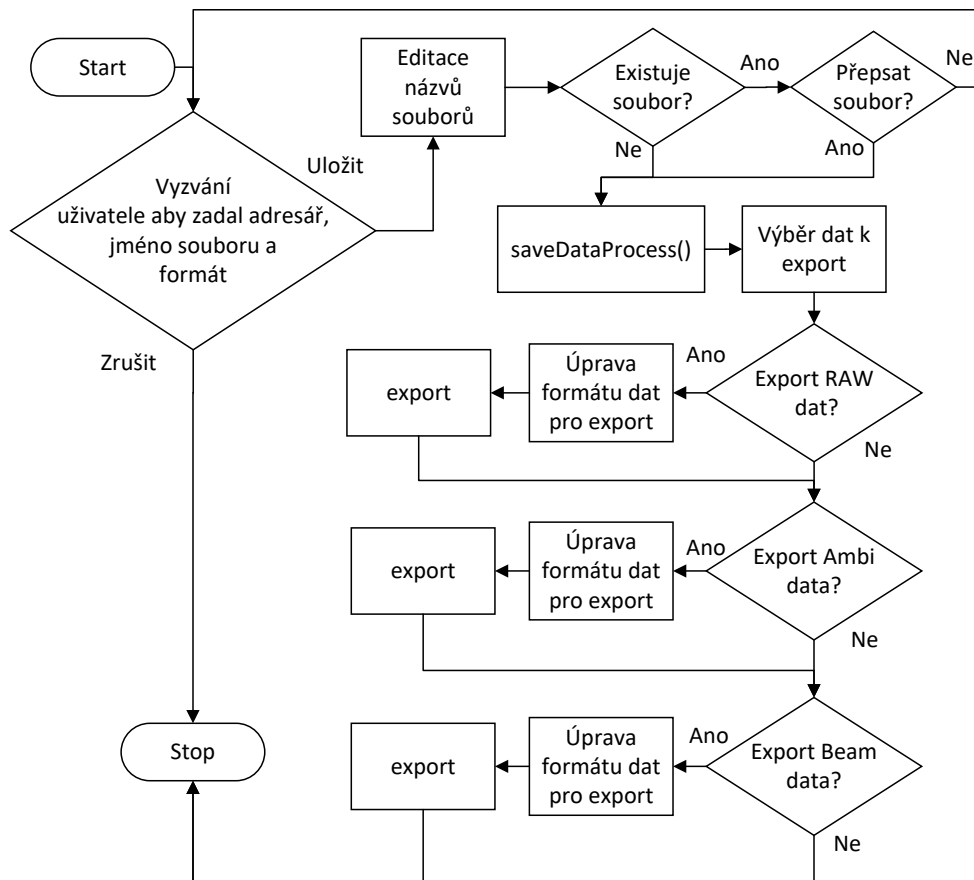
Start

Editace názvů souborů

Existuje soubor?

Ano

Přepsat soubor?

Ne

Ano

Ne

Uložit

Vyzvání uživatele aby zadal adresář, jméno souboru a formát

saveDataProcess()

Výběr dat k export

Zrušit

Ano

export

Úprava formátu dat pro export

Export RAW dat?

Ne

export

Úprava formátu dat pro export

Ano

Export Ambi data?

Ne

Stop

export

Úprava formátu dat pro export

Ano

Export Beam data?

Ne